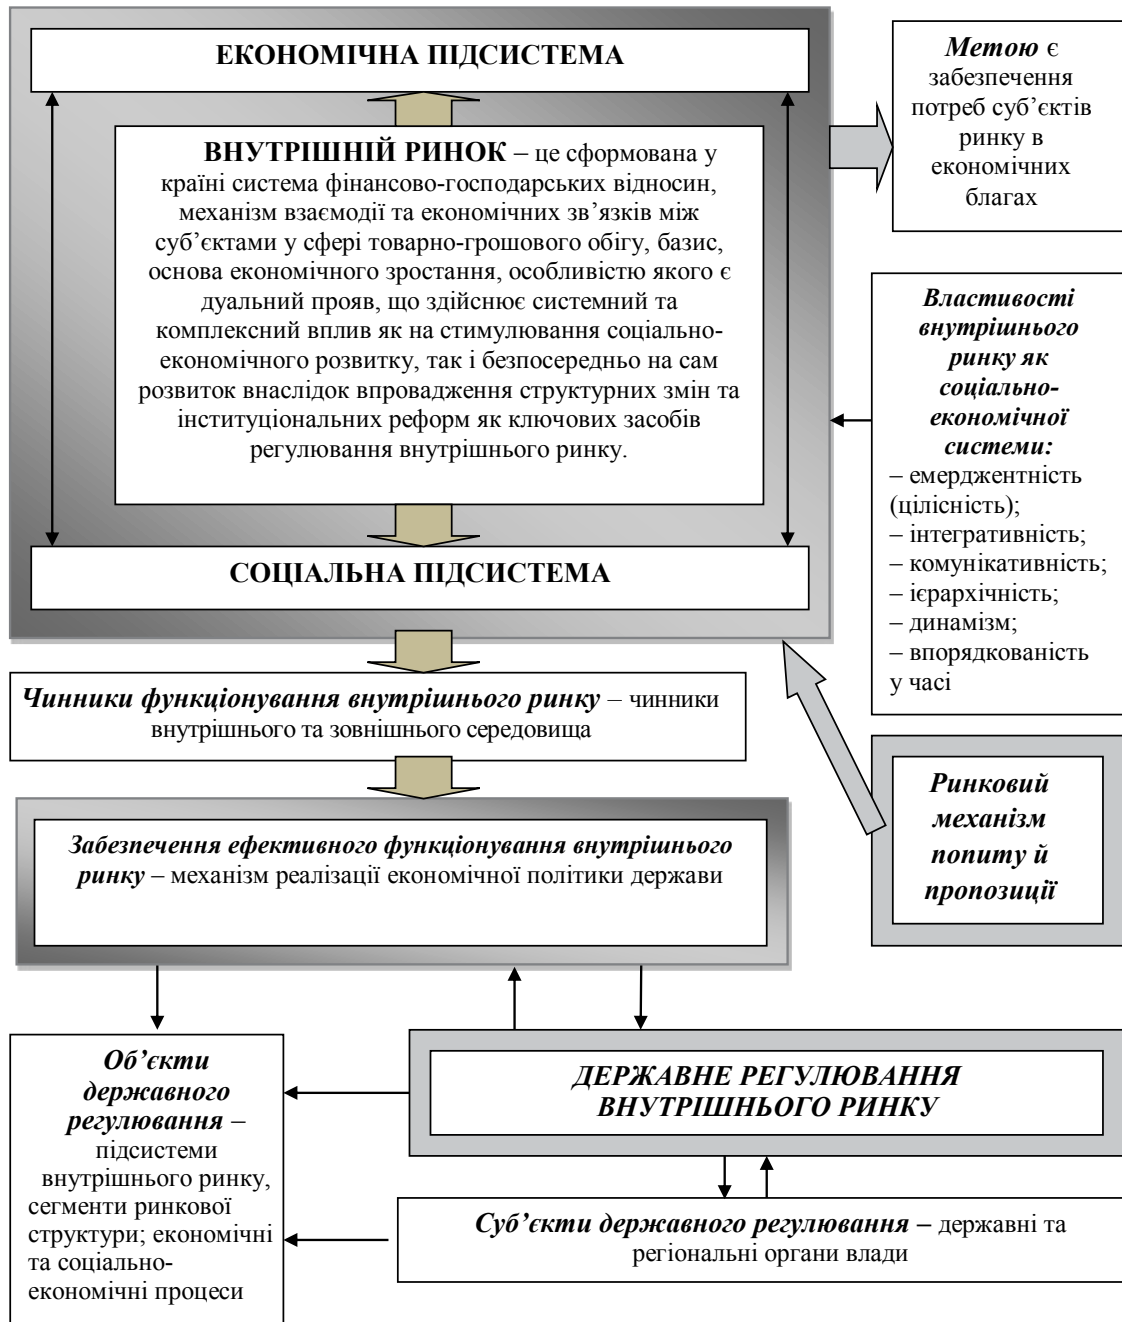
ЕКОНОМІЧНА ПІДСИСТЕМА

ВНУТРІШНІЙ РИНОК – це сформована у країні система фінансово-господарських відносин, механізм взаємодії та економічних зв'язків між суб'єктами у сфері товарно-грошового обігу, базис, основа економічного зростання, особливістю якого є дуальний прояв, що здійснює системний та комплексний вплив як на стимулювання соціально-економічного розвитку, так і безпосередньо на сам розвиток внаслідок впровадження структурних змін та інституціональних реформ як ключових засобів регулювання внутрішнього ринку.

СОЦІАЛЬНА ПІДСИСТЕМА

Метою є забезпечення потреб суб'єктів ринку в економічних благах

Властивості внутрішнього ринку як соціально-економічної системи:
– емерджентність (цілісність);
– інтегративність;
– комунікативність;
– ієрархічність;
– динамізм;
– впорядкованість у часі

Чинники функціонування внутрішнього ринку – чинники внутрішнього та зовнішнього середовища

Забезпечення ефективного функціонування внутрішнього ринку – механізм реалізації економічної політики держави

Ринковий механізм попиту й пропозиції

Об'єкти державного регулювання – підсистеми внутрішнього ринку, сегменти ринкової структури; економічні та соціально-економічні процеси

ДЕРЖАВНЕ РЕГУЛЮВАННЯ ВНУТРІШНЬОГО РИНКУ

Суб'єкти державного регулювання – державні та регіональні органи влади